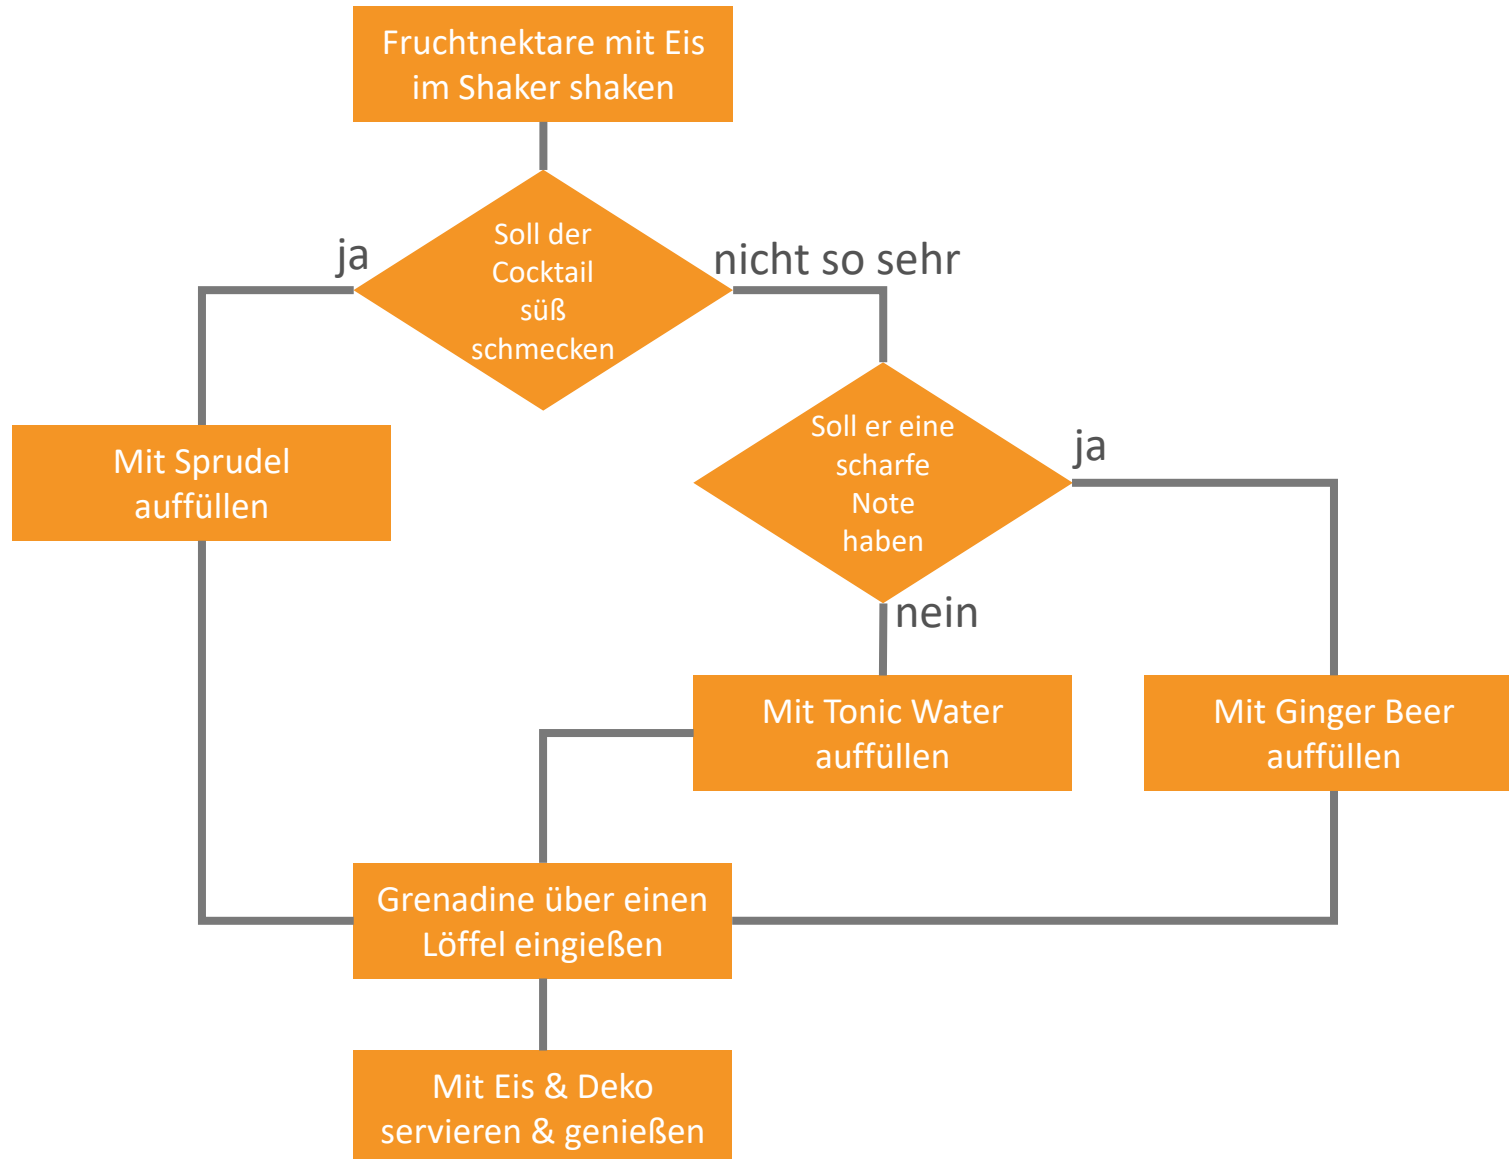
Fruchtnektare mit Eis im Shaker shaken

Soll der Cocktail süß schmecken

ja

nicht so sehr

Mit Sprudel auffüllen

Soll er eine scharfe Note haben

ja

nein

Mit Tonic Water auffüllen

Mit Ginger Beer auffüllen

Grenadine über einen Löffel eingießen

Mit Eis & Deko servieren & genießen